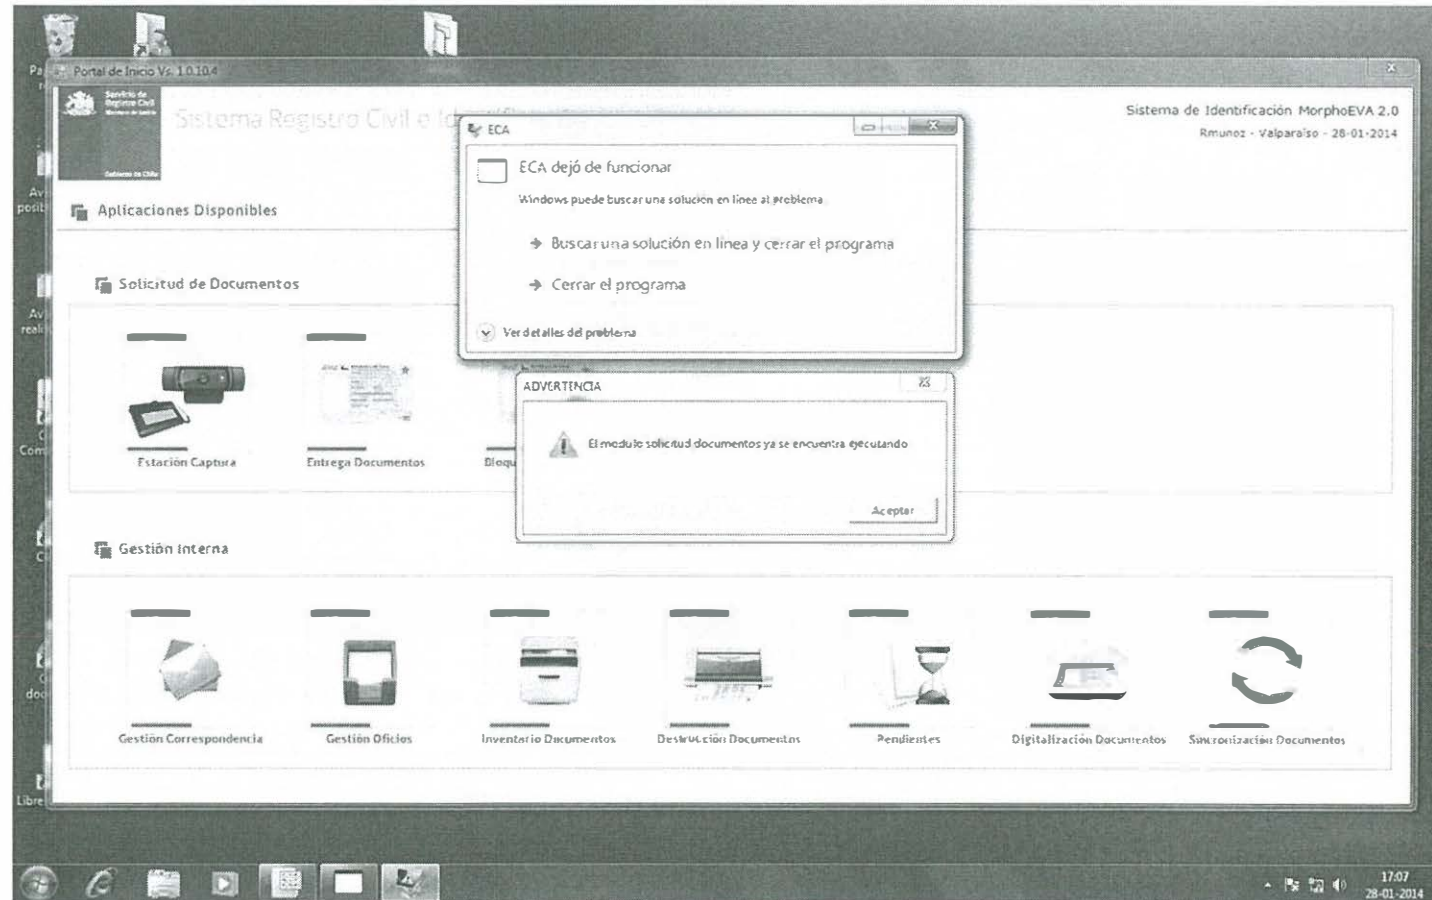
Portal de Inicio Vs 1.0.10.4

Servicio de Registro Civil

Gobierno de Chile

Sistema Registro Civil e Id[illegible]

Sistema de Identificación MorphoEVA 2.0

Rmunoz - Valparaíso - 28-01-2014

Aplicaciones Disponibles

Solicitud de Documentos

Estación Captura

Entrega Documentos

Bloqu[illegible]

Gestión Interna

Gestión Correspondencia

Gestión Oficios

Inventario Documentos

Destrucción Documentos

Pendientes

Digitalización Documentos

Sincronización Documentos

ECA

ECA dejó de funcionar

Windows puede buscar una solución en línea al problema.

Buscar una solución en línea y cerrar el programa

Cerrar el programa

Ver detalles del problema

ADVERTENCIA

El modulo solicitud documentos ya se encuentra ejecutando

Aceptar

17:07
28-01-2014